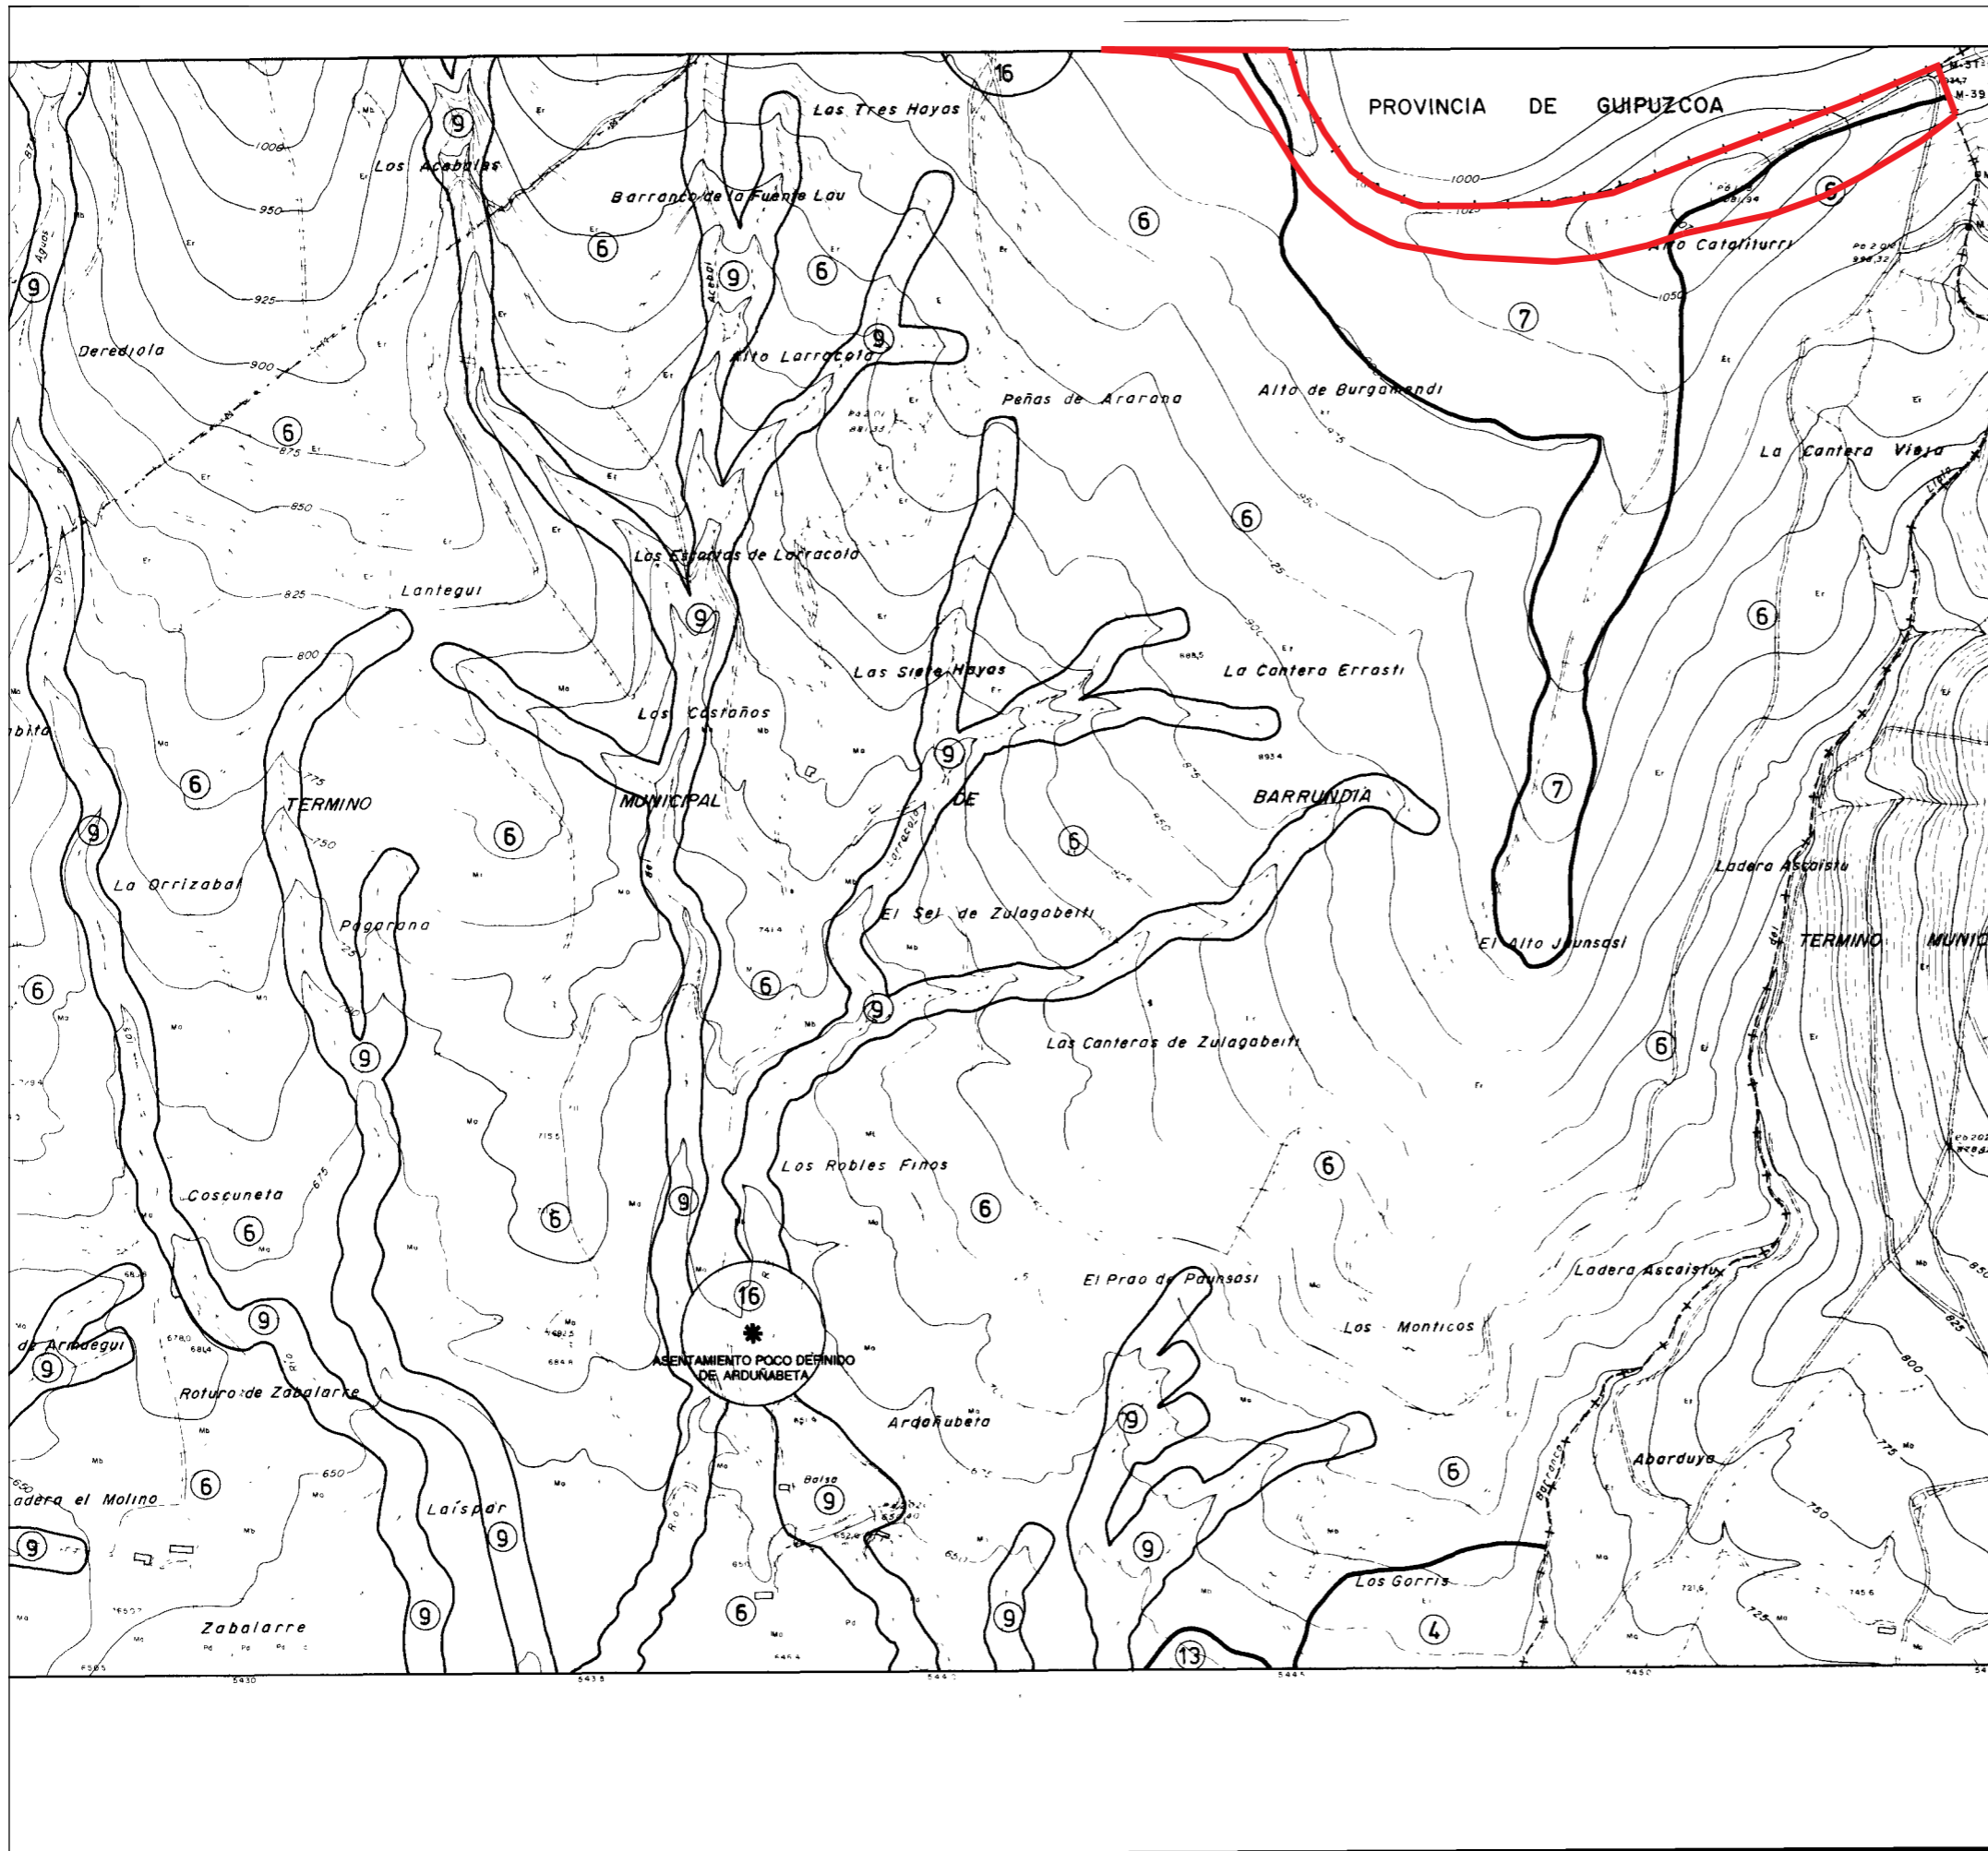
16
PROVINCIA DE GUIPUZCOA
M-37
M-39
Las Tres Hayas
9
Los Acebales
1000
950
925
900
875
850
825
800
775
750
725
675
650
Barranco de la Fuente Lau
6
9
Agua
Acebal
Deredíola
Alto Larracola
Peñas de Ararana
Alto de Burgamendi
Alto Catalíturri
1050
7
La Cantera Vieja
Los Escartas de Larracola
Lantegui
Las Siete Hayas
La Cantera Errasti
Los Castaños
TERMINO
MUNICIPAL
DE
BARRUNDIA
Ladera Ascaistu
La Orrizabal
Pagarana
El Sel de Zulagabeiti
El Alto Jaunsasi
TERMINO
MUNICIPAL
Las Canteras de Zulagabeiti
Los Robles Finos
Coscuneta
El Prao de Paunsasi
Ladera Ascaistu
Los Monticos
de Armaegui
Roturo de Zabalarre
16
ASENTAMIENTO POCO DEFINIDO DE ARDUÑABETA
Arduñabeta
Aborduya
Ladera el Molino
Laíspar
Balsa
Barranco
Los Gorris
4
13
Zabalarre
5430
5435
5440
5445
5450